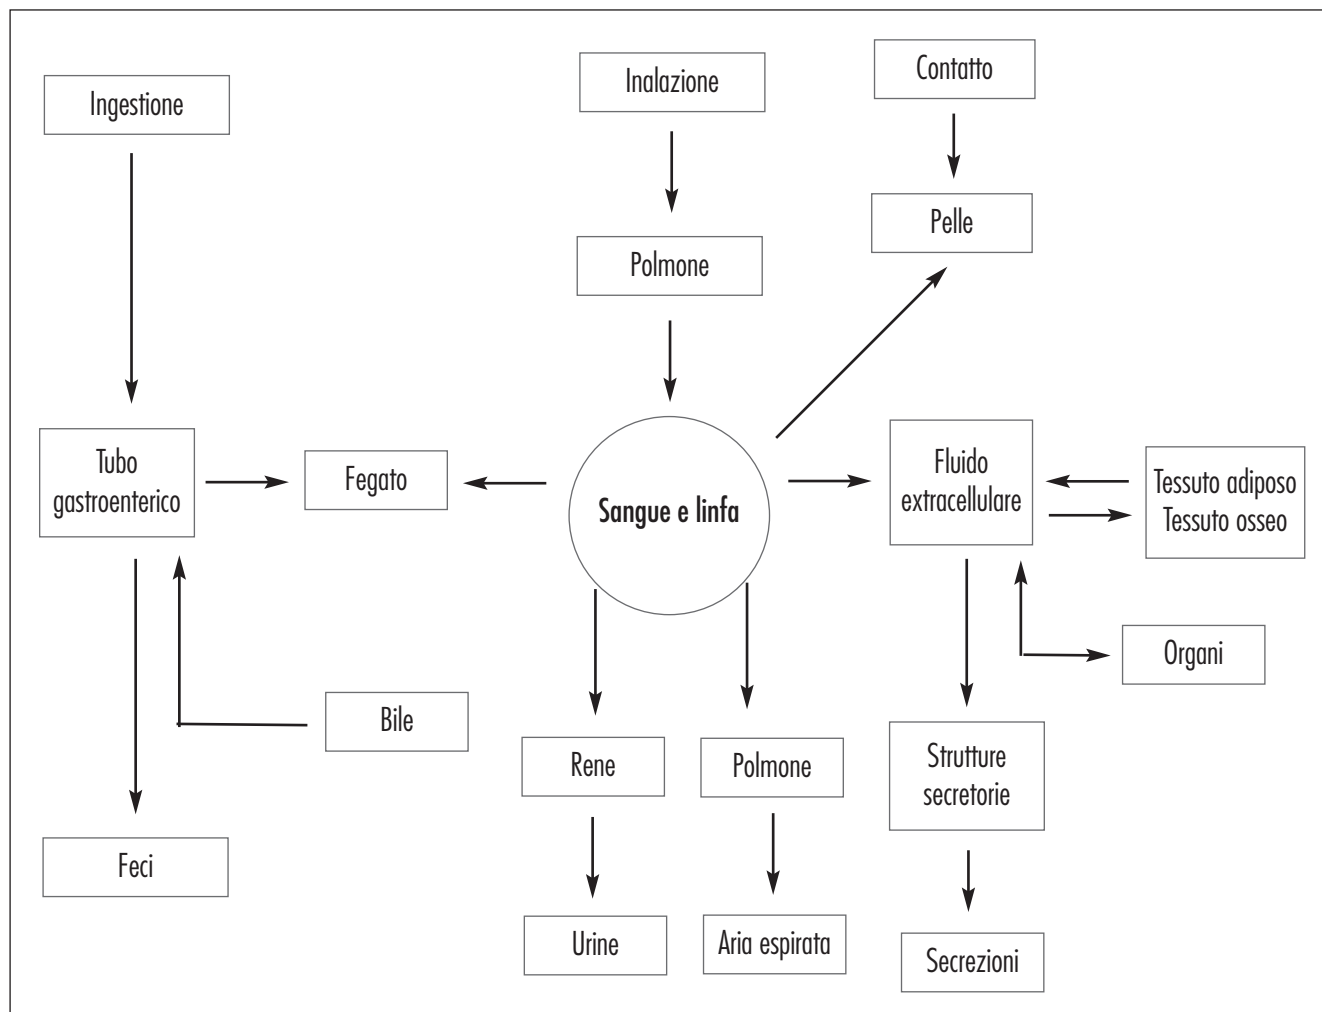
Ingestione

Inalazione

Contatto

Polmone

Pelle

Tubo gastroenterico

Fegato

Sangue e linfa

Fluido extracellulare

Tessuto adiposo
Tessuto osseo

Organi

Bile

Rene

Polmone

Strutture secretorie

Feci

Urine

Aria espirata

Secrezioni